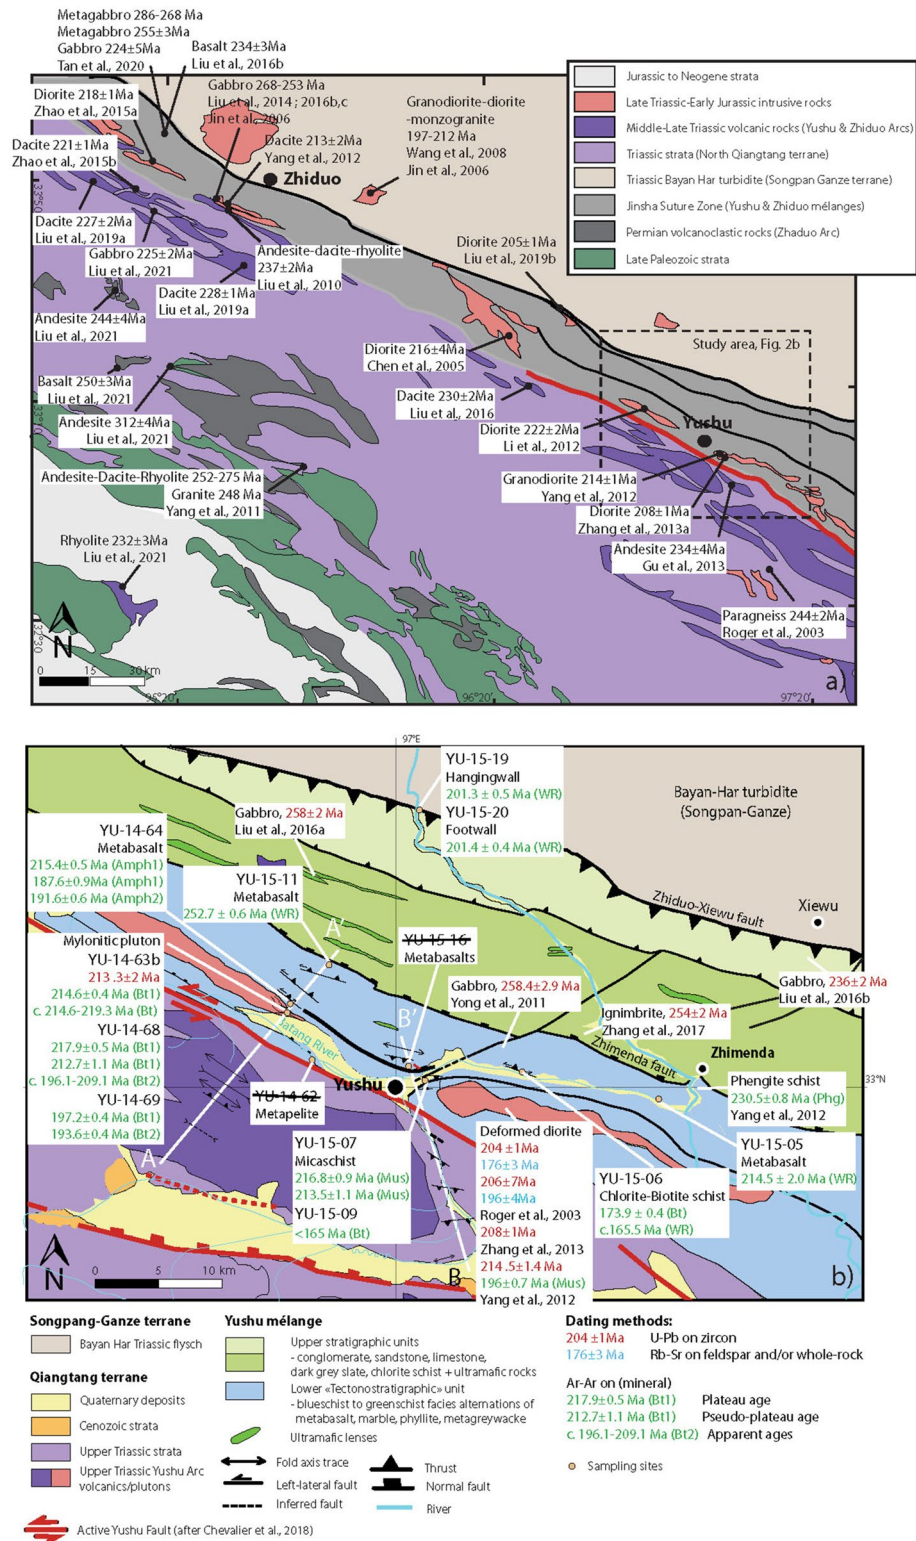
Metagabbro 286-268 Ma
Metagabbro 255±3Ma
Gabbro 224±5Ma
Tan et al., 2020

Basalt 234±3Ma
Liu et al., 2016b

Diorite 218±1Ma
Zhao et al., 2015a

Gabbro 268-253 Ma
Liu et al., 2014 ; 2016b,c
Jin et al., 2006

Granodiorite-diorite -monzogranite 197-212 Ma
Wang et al., 2008
Jin et al., 2006

Dacite 221±1Ma
Zhao et al., 2015b

Dacite 213±2Ma
Yang et al., 2012

Zhiduo

Dacite 227±2Ma
Liu et al., 2019a

Gabbro 225±2Ma
Liu et al., 2021

Andesite-dacite-rhyolite 237±2Ma
Liu et al., 2010

Dacite 228±1Ma
Liu et al., 2019a

Andesite 244±4Ma
Liu et al., 2021

Diorite 205±1Ma
Liu et al., 2019b

Basalt 250±3Ma
Liu et al., 2021

Diorite 216±4Ma
Chen et al., 2005

Andesite 312±4Ma
Liu et al., 2021

Dacite 230±2Ma
Liu et al., 2016

Diorite 222±2Ma
Li et al., 2012

Study area, Fig. 2b

Yushu

Andesite-Dacite-Rhyolite 252-275 Ma
Granite 248 Ma
Yang et al., 2011

Granodiorite 214±1Ma
Yang et al., 2012

Diorite 208±1Ma
Zhang et al., 2013a

Rhyolite 232±3Ma
Liu et al., 2021

Andesite 234±4Ma
Gu et al., 2013

Paragneiss 244±2Ma
Roger et al., 2003

N
0 15 30 km
96°20' 96°20' 97°20'
a)

Jurassic to Neogene strata
Late Triassic-Early Jurassic intrusive rocks
Middle-Late Triassic volcanic rocks (Yushu & Zhiduo Arcs)
Triassic strata (North Qiangtang terrane)
Triassic Bayan Har turbidite (Songpan Ganze terrane)
Jinsha Suture Zone (Yushu & Zhiduo mélanges)
Permian volcanoclastic rocks (Zhaduo Arc)
Late Paleozoic strata

97°E

YU-15-19
Hangingwall
201.3 ± 0.5 Ma (WR)
YU-15-20
Footwall
201.4 ± 0.4 Ma (WR)

Bayan-Har turbidite (Songpan-Ganze)

Gabbro, 258±2 Ma
Liu et al., 2016a

YU-14-64
Metabasalt
215.4±0.5 Ma (Amph1)
187.6±0.9Ma (Amph1)
191.6±0.6 Ma (Amph2)

YU-15-11
Metabasalt
252.7 ± 0.6 Ma (WR)

Zhiduo-Xiewu fault
Xiewu

Mylonitic pluton
YU-14-63b
213.3±2 Ma
214.6±0.4 Ma (Bt1)
c. 214.6-219.3 Ma (Bt)

YU-15-16
Metabasalts

A'

Gabbro, 258.4±2.9 Ma
Yong et al., 2011

Gabbro, 236±2 Ma
Liu et al., 2016b

YU-14-68
217.9±0.5 Ma (Bt1)
212.7±1.1 Ma (Bt1)
c. 196.1-209.1 Ma (Bt2)

B'

Ignimbrite, 254±2 Ma
Zhang et al., 2017

Jatang River
Zhimenda fault
Zhimenda

YU-14-69
197.2±0.4 Ma (Bt1)
193.6±0.4 Ma (Bt2)

YU-14-62
Metapelite

Yushu

Phengite schist
230.5±0.8 Ma (Phg)
Yang et al., 2012

33°N

Deformed diorite
204 ±1Ma
176±3 Ma
206±7Ma
196±4Ma
Roger et al., 2003
208±1Ma
Zhang et al., 2013
214.5±1.4 Ma
196±0.7 Ma (Mus)
Yang et al., 2012

YU-15-07
Micaschist
216.8±0.9 Ma (Mus)
213.5±1.1 Ma (Mus)
YU-15-09
<165 Ma (Bt)

YU-15-05
Metabasalt
214.5 ± 2.0 Ma (WR)

YU-15-06
Chlorite-Biotite schist
173.9 ± 0.4 (Bt)
c.165.5 Ma (WR)

A
B
N
0 5 10 km
b)

Songpang-Ganze terrane
Bayan Har Triassic flysch
Qiangtang terrane
Quaternary deposits
Cenozoic strata
Upper Triassic strata
Upper Triassic Yushu Arc volcanics/plutons

Yushu mélange
Upper stratigraphic units
- conglomerate, sandstone, limestone, dark grey slate, chlorite schist + ultramafic rocks
Lower «Tectonostratigraphic» unit
- blueschist to greenschist facies alternations of metabasalt, marble, phyllite, metagreywacke
Ultramafic lenses

Fold axis trace
Left-lateral fault
Inferred fault
Thrust
Normal fault
River

Dating methods:
204 ±1Ma U-Pb on zircon
176±3 Ma Rb-Sr on feldspar and/or whole-rock
Ar-Ar on (mineral)
217.9±0.5 Ma (Bt1) Plateau age
212.7±1.1 Ma (Bt1) Pseudo-plateau age
c. 196.1-209.1 Ma (Bt2) Apparent ages
Sampling sites

Active Yushu Fault (after Chevalier et al., 2018)